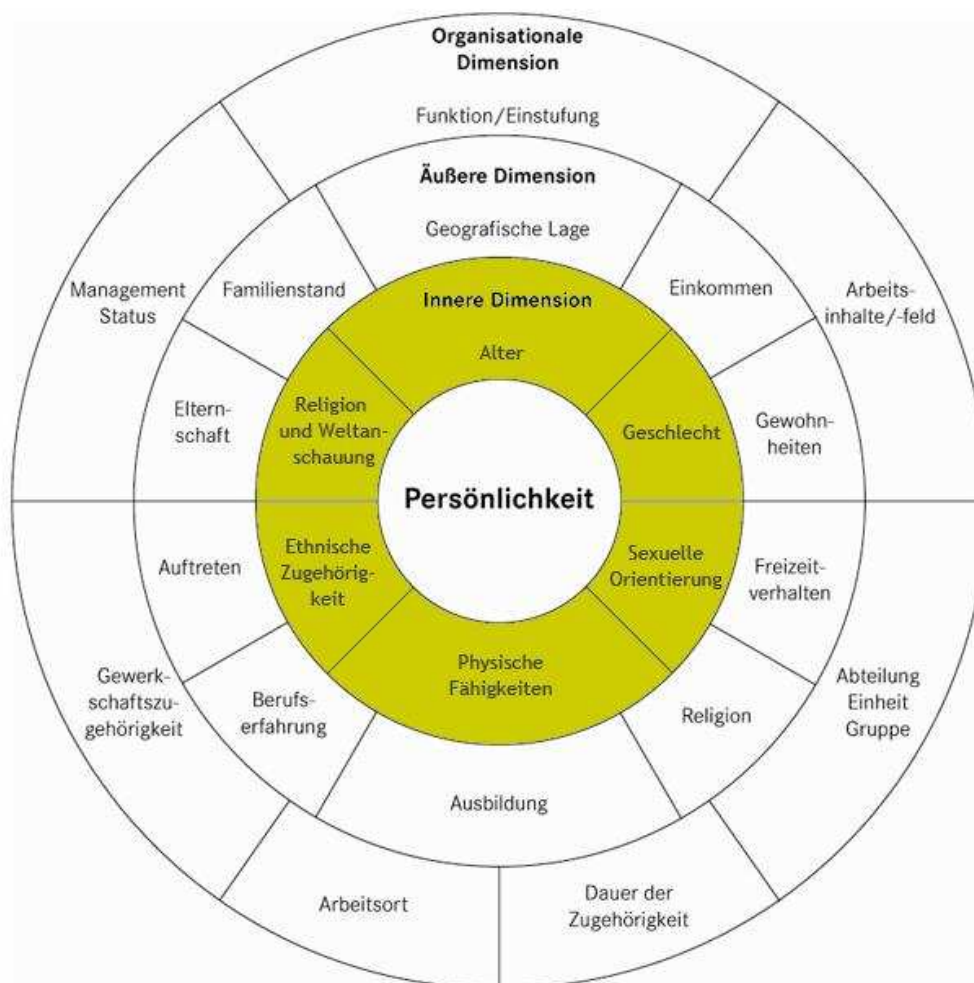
Organisationale Dimension

Funktion/Einstufung

Äußere Dimension

Geografische Lage

Management Status

Familienstand

Innere Dimension

Einkommen

Arbeitsinhalte/-feld

Alter

Elternschaft

Religion und Weltanschauung

Geschlecht

Gewohnheiten

Persönlichkeit

Auftreten

Ethnische Zugehörigkeit

Sexuelle Orientierung

Freizeitverhalten

Gewerkschaftszugehörigkeit

Berufserfahrung

Physische Fähigkeiten

Religion

Abteilung Einheit Gruppe

Ausbildung

Arbeitsort

Dauer der Zugehörigkeit